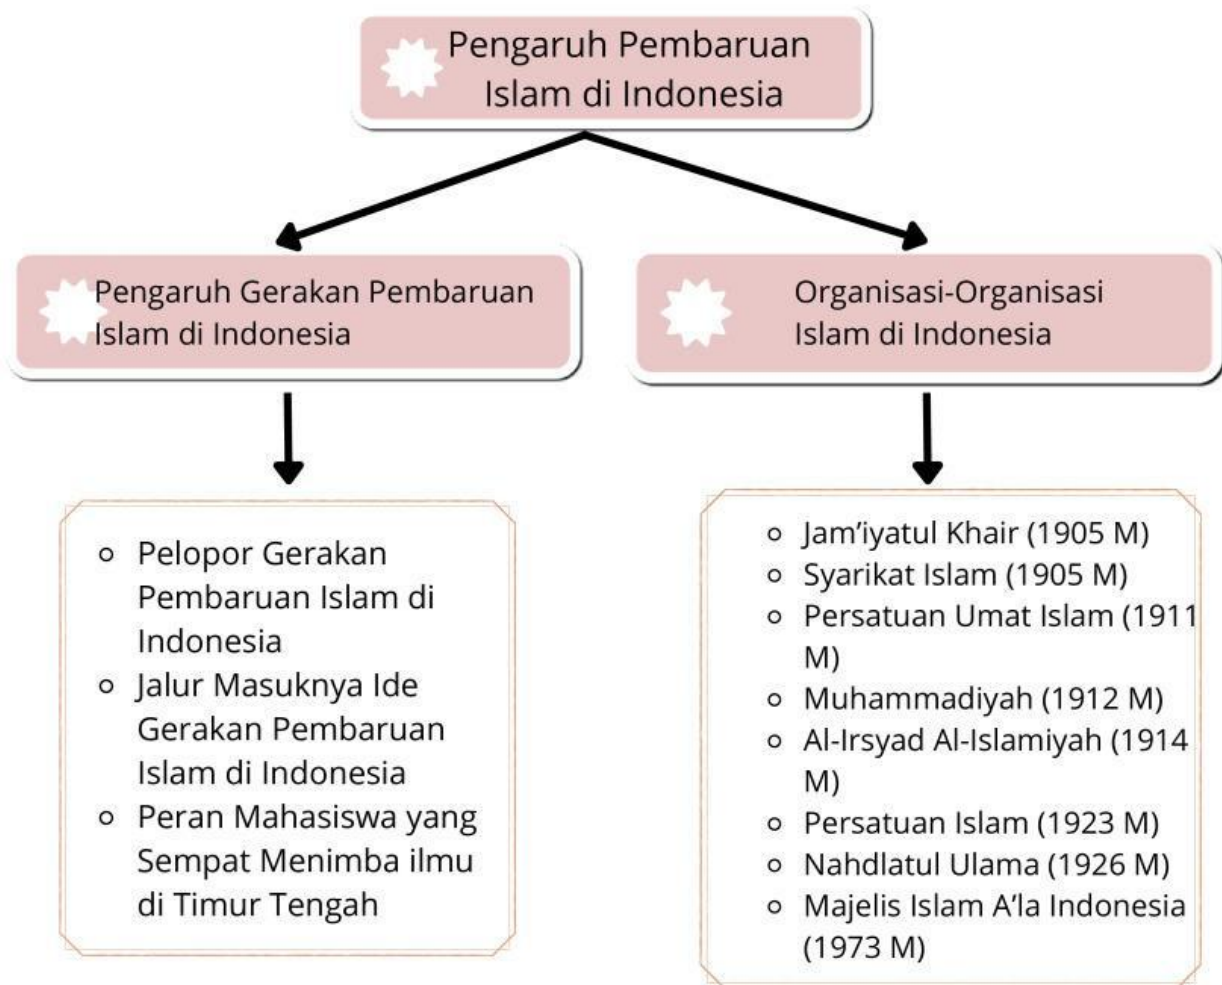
Pengaruh Pembaruan Islam di Indonesia

Pengaruh Gerakan Pembaruan Islam di Indonesia

Organisasi-Organisasi Islam di Indonesia

- Pelopor Gerakan Pembaruan Islam di Indonesia
- Jalur Masuknya Ide Gerakan Pembaruan Islam di Indonesia
- Peran Mahasiswa yang Sempat Menimba ilmu di Timur Tengah

- Jam’iyatul Khair (1905 M)
- Syarikat Islam (1905 M)
- Persatuan Umat Islam (1911 M)
- Muhammadiyah (1912 M)
- Al-Irsyad Al-Islamiyah (1914 M)
- Persatuan Islam (1923 M)
- Nahdlatul Ulama (1926 M)
- Majelis Islam A’la Indonesia (1973 M)